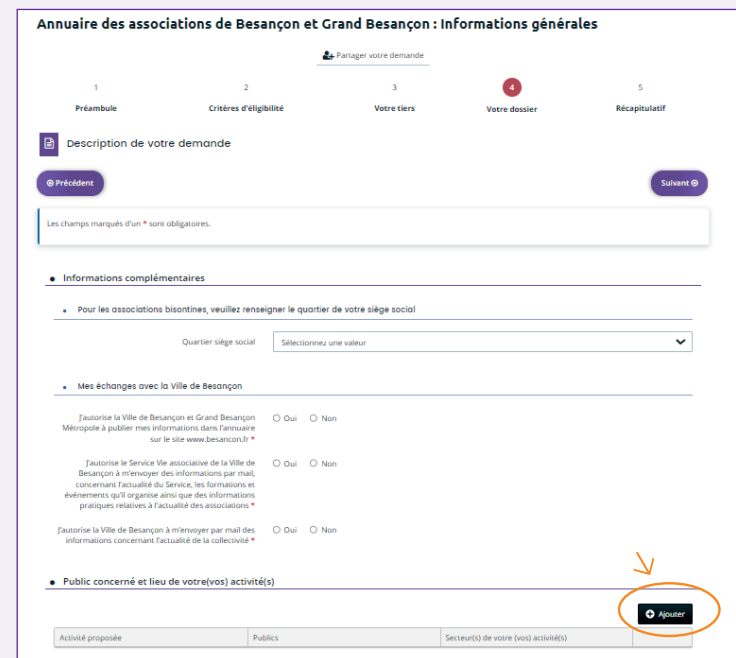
Annuaire des associations de Besançon et Grand Besançon : Informations générales

Partager votre demande

1
Préambule

2
Critères d'éligibilité

3
Votre tiers

4
Votre dossier

5
Récapitulatif

Description de votre demande

Précédent

Suivant

Les champs marqués d'un * sont obligatoires.

Informations complémentaires

Pour les associations bisontines, veuillez renseigner le quartier de votre siège social

Quartier siège social
Sélectionnez une valeur

Mes échanges avec la Ville de Besançon

J'autorise la Ville de Besançon et Grand Besançon Métropole à publier mes informations dans l'annuaire sur le site www.besancon.fr *
Oui Non

J'autorise le Service Vie associative de la Ville de Besançon à m'envoyer des informations par mail, concernant l'actualité du Service, les formations et événements qu'il organise ainsi que des informations pratiques relatives à l'actualité des associations *
Oui Non

J'autorise la Ville de Besançon à m'envoyer par mail des informations concernant l'actualité de la collectivité *
Oui Non

Public concerné et lieu de votre(vos) activité(s)

Ajouter

| Activité proposée | Publics | Secteur(s) de votre (vos) activité(s) | |
|---|---|---|---|